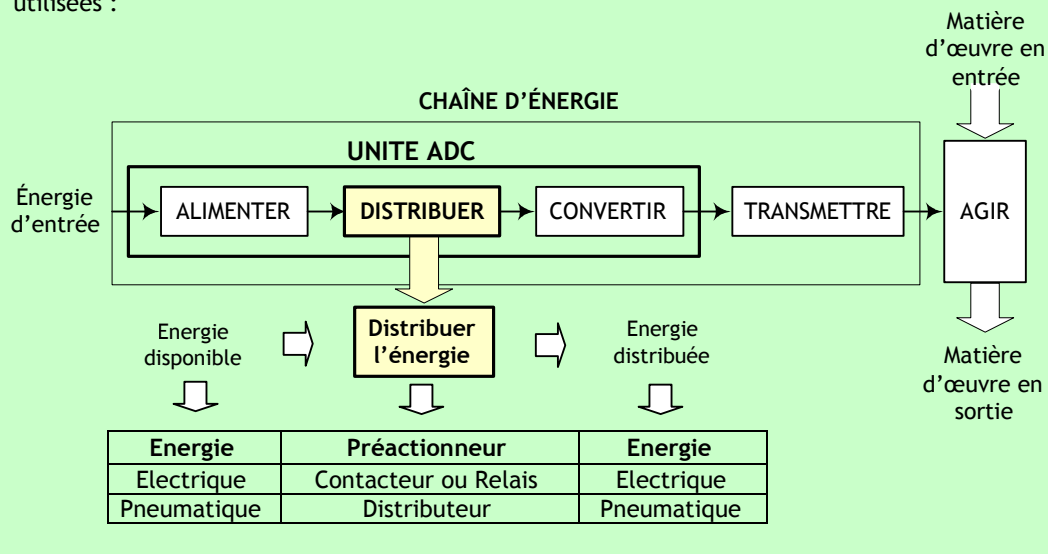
utilisées :

Matière d'œuvre en entrée

CHAÎNE D'ÉNERGIE

UNITE ADC

Énergie d'entrée

ALIMENTER

DISTRIBUER

CONVERTIR

TRANSMETTRE

AGIR

Energie disponible

Distribuer l'énergie

Energie distribuée

Matière d'œuvre en sortie

| Energie | Préactionneur | Energie |
|---|---|---|
| Electrique | Contacteur ou Relais | Electrique |
| Pneumatique | Distributeur | Pneumatique |